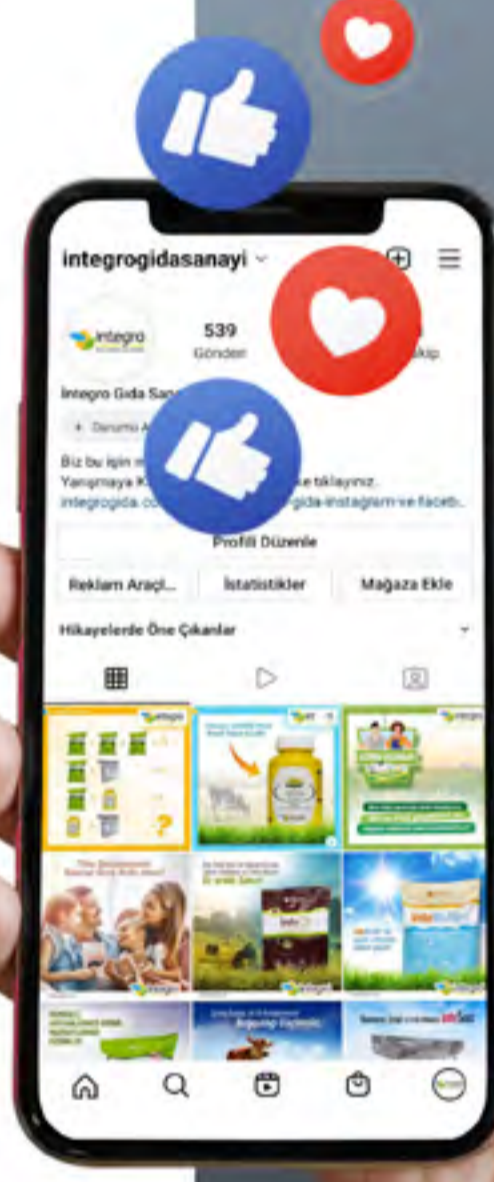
integrogidasanayi

integro

539
Gönderi

takip

İntegro Gıda San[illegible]

Danışma A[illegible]

Biz bu işin m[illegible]
Yarışmaya K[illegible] e tıklayınız.
integrogida.co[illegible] gida-instagram-ve-faceb...

Profili Düzenle

Reklam Araçl...
İstatistikler
Mağaza Ekle

Hikayelerde Öne Çıkanlar